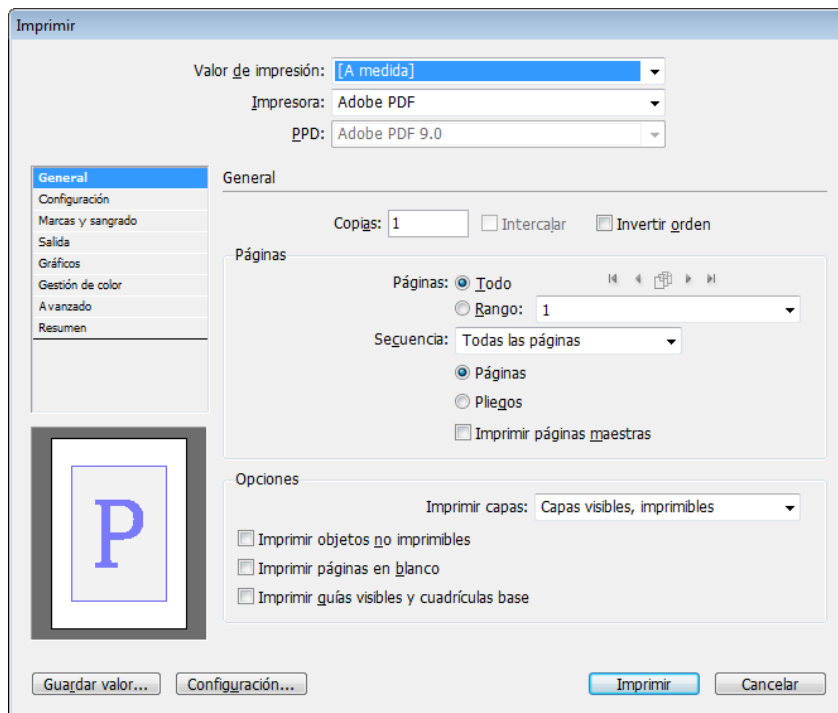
Imprimir

Valor de impresión: [A medida]
Impresora: Adobe PDF
PPD: Adobe PDF 9.0

General
Configuración
Marcas y sangrado
Salida
Gráficos
Gestión de color
Avanzado
Resumen

P

General

Copias: 1
Intercalar
Invertir orden

Páginas
Páginas: Todo
Rango: 1
Secuencia: Todas las páginas
Páginas
Pliegos
Imprimir páginas maestras

Opciones
Imprimir capas: Capas visibles, imprimibles
Imprimir objetos no imprimibles
Imprimir páginas en blanco
Imprimir guías visibles y cuadrículas base

Guardar valor...
Configuración...
Imprimir
Cancelar